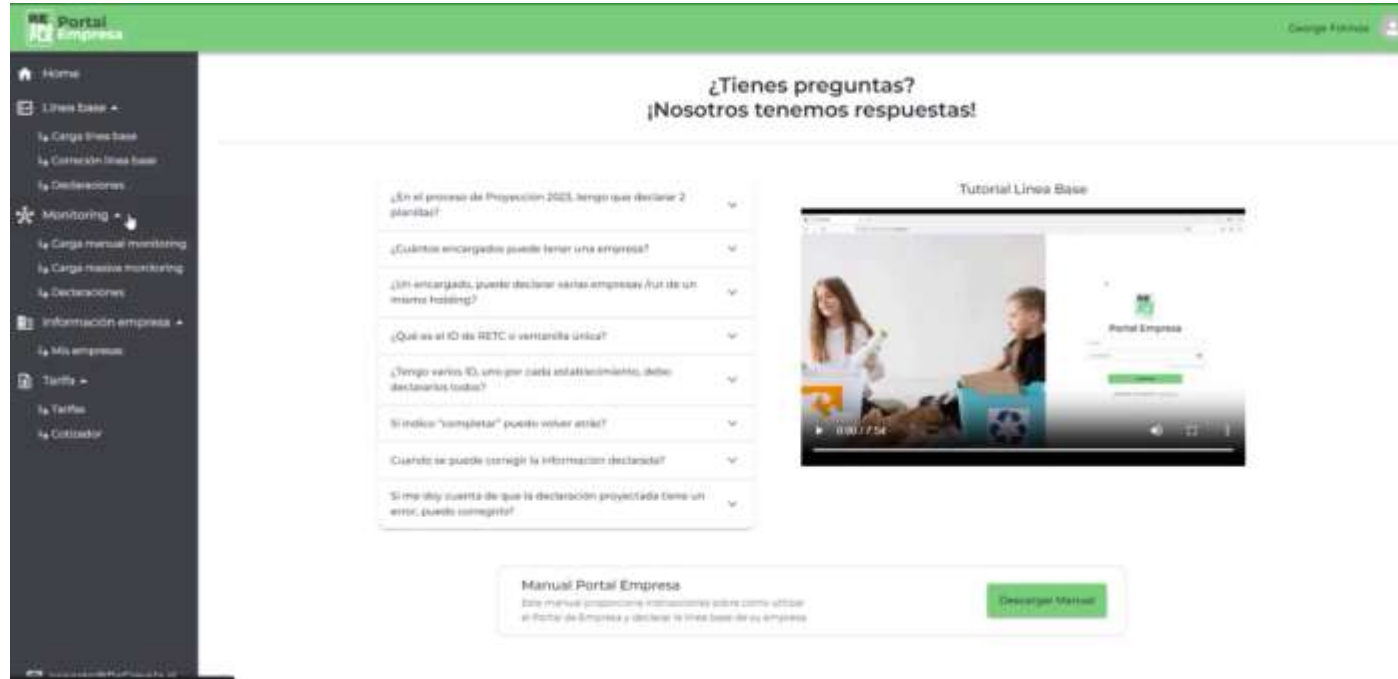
Portal Empresa

George Fotmas

Home
Línea base
Carga línea base
Corrección línea base
Declaraciones
Monitoring
Carga manual monitoring
Carga masiva monitoring
Declaraciones
Información empresa
Mis empresas
Tarifa
Tarifas
Cotizador

¿Tienes preguntas?
¡Nosotros tenemos respuestas!

¿En el proceso de Proyección 2023, tengo que declarar 2 plantillas?
¿Cuántos encargados puede tener una empresa?
¿Un encargado, puede declarar varias empresas /rut de un mismo holding?
¿Qué es el ID de RETC o ventanilla única?
¿Tengo varios ID, uno por cada establecimiento, debo declararlos todos?
Si indico "completar" puedo volver atrás?
Cuando se puede corregir la información declarada?
Si me doy cuenta de que la declaración proyectada tiene un error, puedo corregirlo?

Tutorial Línea Base

Portal Empresa

0:00 / 7:54

Manual Portal Empresa
Este manual proporciona instrucciones sobre cómo utilizar el Portal de Empresa y declarar la línea base de su empresa

Descargar Manual

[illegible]